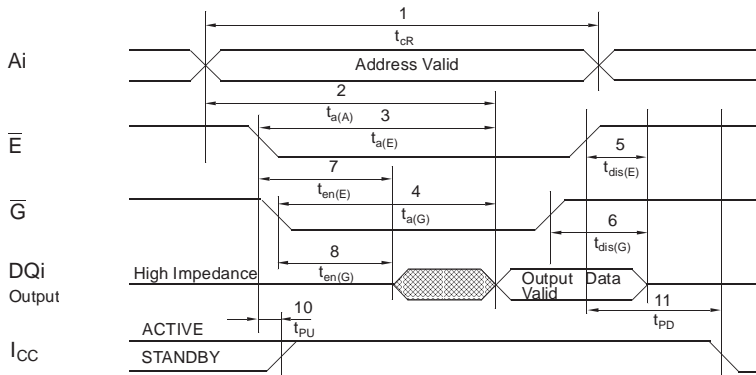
1
$t_{cR}$
Ai
Address Valid
2
$t_{a(A)}$
3
$\overline{E}$
$t_{a(E)}$
5
$t_{dis(E)}$
7
$t_{en(E)}$
4
$\overline{G}$
$t_{a(G)}$
6
$t_{dis(G)}$
8
$t_{en(G)}$
DQi Output
High Impedance
Output Data Valid
11
10
$t_{PD}$
ACTIVE
$t_{PU}$
$I_{CC}$
STANDBY